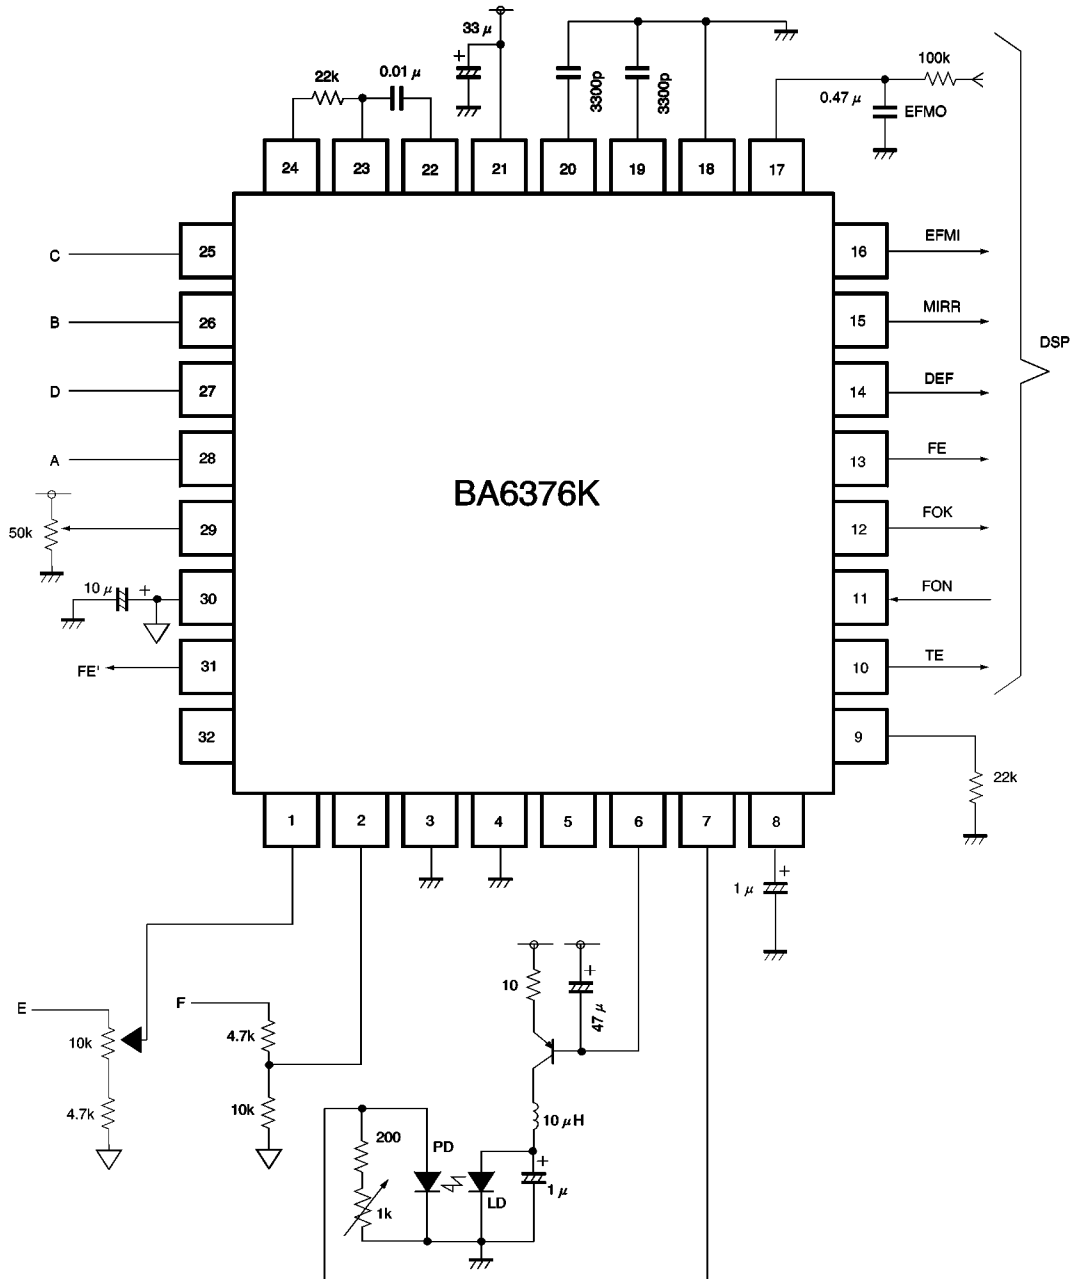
33 $\mu$

22k

0.01 $\mu$

3300p

3300p

100k

0.47 $\mu$

EFMO

24 23 22 21 20 19 18 17

C 25

B 26

D 27

A 28

50k 29

10 $\mu$ 30

FE' 31

32

16 EFMI

15 MIRR

14 DEF

13 FE

12 FOK

11 FON

10 TE

DSP

9

22k

BA6376K

1 2 3 4 5 6 7 8

1 $\mu$

10

47 $\mu$

E

10k

4.7k

F

4.7k

10k

10 $\mu$H

200

PD

LD

1k

1 $\mu$